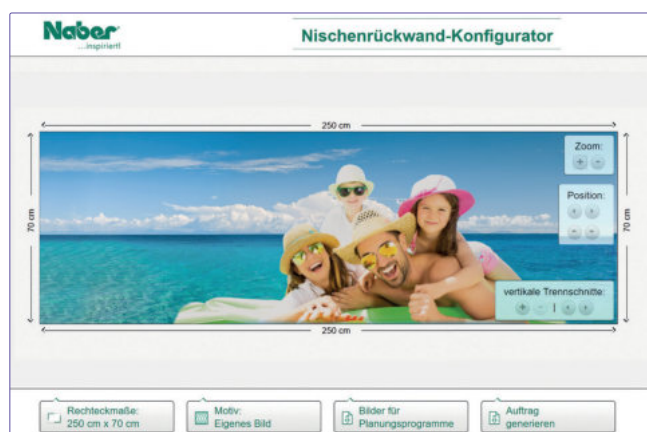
Naber
...inspiriert!

Nischenrückwand-Konfigurator

250 cm

70 cm

70 cm

Zoom:
+ -

Position:

vertikale Trennschnitte:
+ - 1

250 cm

Rechteckmaße:
250 cm x 70 cm

Motiv:
Eigenes Bild

Bilder für
Planungsprogramme

Auftrag
generieren